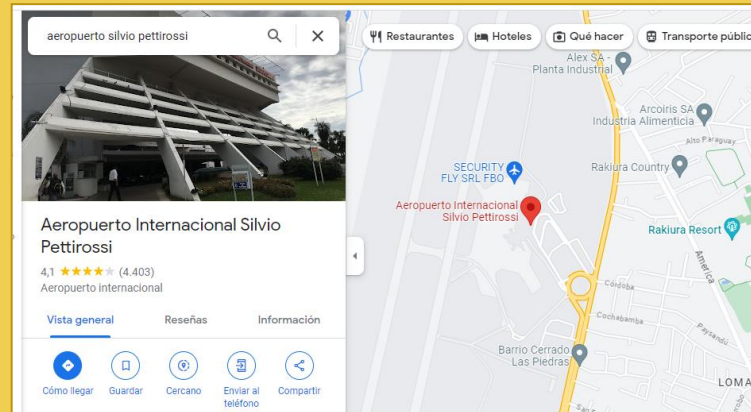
aeropuerto silvio pettirossi

Restaurantes | Hoteles | Qué hacer | Transporte público

Aeropuerto Internacional Silvio Pettirossi
4,1 ★★★★★ (4.403)
Aeropuerto internacional

Vista general | Reseñas | Información

Cómo llegar | Guardar | Cercano | Enviar al teléfono | Compartir

Alex SA - Planta Industrial
Arcoiris SA Industria Alimenticia
Alto Paraguay
Rakiura Country
SECURITY FLY SRL FBO
Aeropuerto Internacional Silvio Pettirossi
Rakiura Resort
America
Córdoba
Cochabamba
Paysandú
Barrio Cerrado Las Piedras
LOMA
San